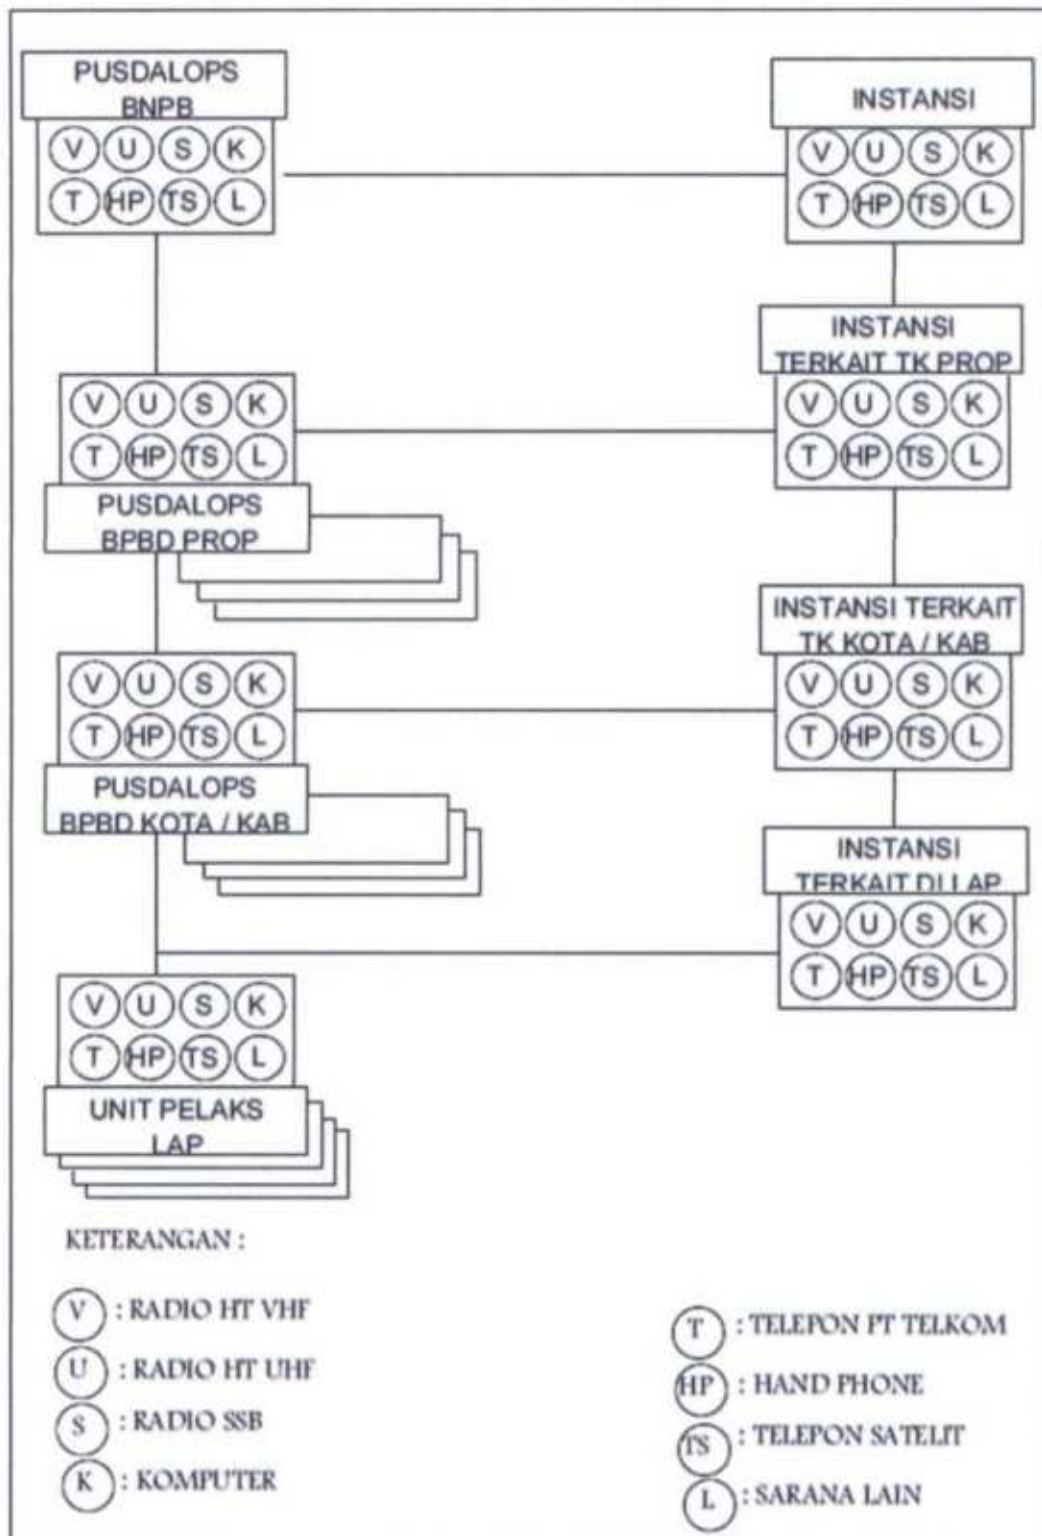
PUSDALOPS BNPB

V U S K
T HP TS L

INSTANSI

V U S K
T HP TS L

INSTANSI TERKAIT TK PROP

V U S K
T HP TS L

V U S K
T HP TS L

PUSDALOPS BPBD PROP

INSTANSI TERKAIT TK KOTA / KAB

V U S K
T HP TS L

V U S K
T HP TS L

PUSDALOPS BPBD KOTA / KAB

INSTANSI TERKAIT DI LAP

V U S K
T HP TS L

V U S K
T HP TS L

UNIT PELAKS LAP

KETERANGAN :

V : RADIO HT VHF

U : RADIO HT UHF

S : RADIO SSB

K : KOMPUTER

T : TELEPON PT TELKOM

HP : HAND PHONE

TS : TELEPON SATELIT

L : SARANA LAIN